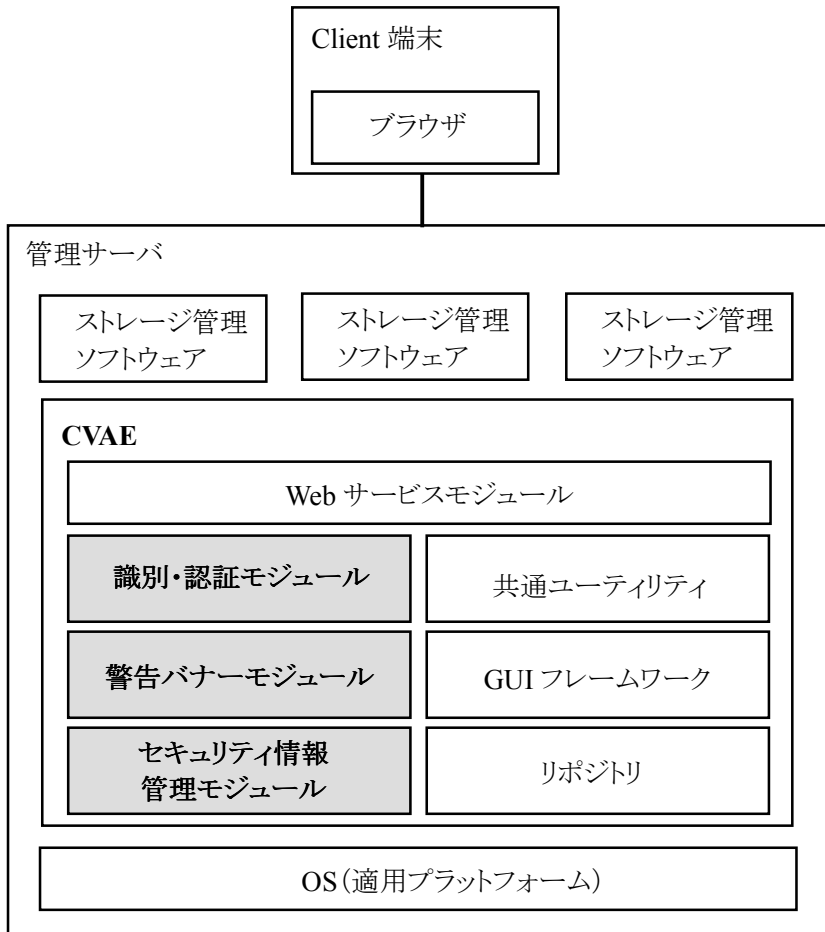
Client 端末

ブラウザ

管理サーバ

ストレージ管理ソフトウェア

ストレージ管理ソフトウェア

ストレージ管理ソフトウェア

CVAE

Web サービスモジュール

識別・認証モジュール

共通ユーティリティ

警告バナーモジュール

GUI フレームワーク

セキュリティ情報管理モジュール

リポジトリ

OS（適用プラットフォーム）